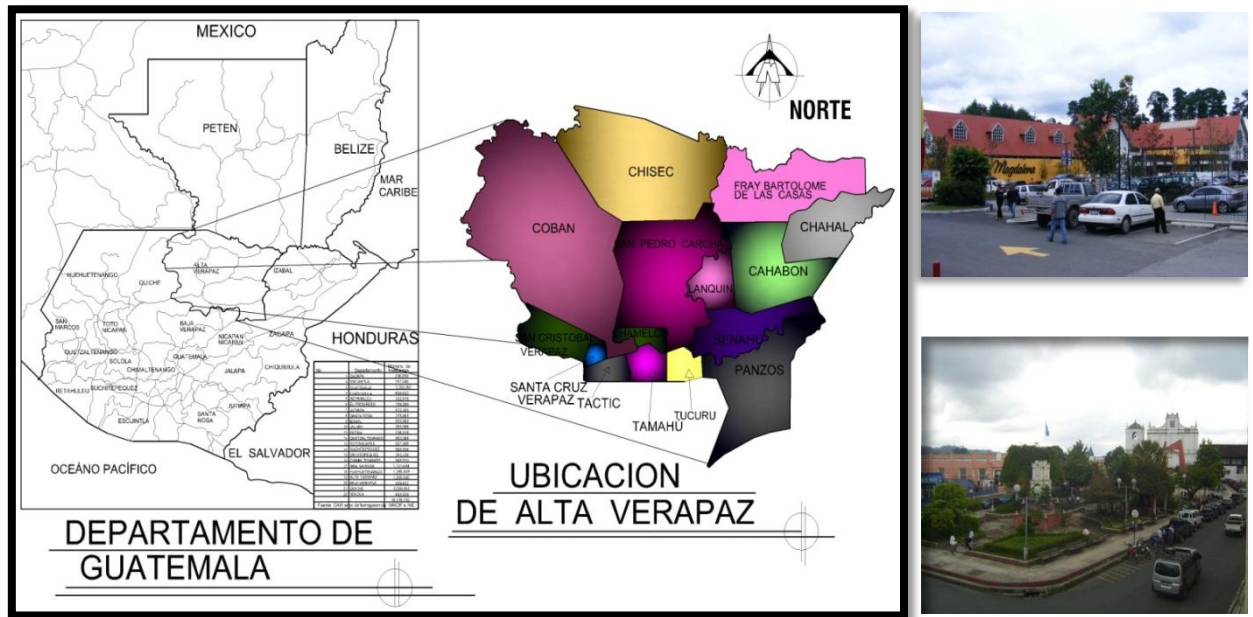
MEXICO

PETEN

BELIZE

MAR CARIBE

HUEHUETENANGO

QUICHE

ALTA VERAPAZ

IZABAL

SAN MARCOS

TOTONICAPAN

BAJA VERAPAZ

ZACAPA

HONDURAS

QUETZALTENANGO

SOLOLA

CHIMALTENANGO

GUATEMALA

CHIQUIMULA

RETALHULEU

SUCHITEPEQUEZ

JALAPA

ESCUINTLA

SANTA ROSA

JUTIAPA

EL SALVADOR

OCEÁNO PACÍFICO

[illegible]

DEPARTAMENTO DE GUATEMALA

NORTE

CHISEC

FRAY BARTOLOME DE LAS CASAS

CHAHAL

COBAN

SAN PEDRO CARCHA

CAHABON

LANQUIN

SAN CRISTOBAL VERAPAZ

CHAMELCO

SENAHU

SANTA CRUZ VERAPAZ

TACTIC

TUCURU

PANZOS

TAMAHU

UBICACION DE ALTA VERAPAZ

Magdalena